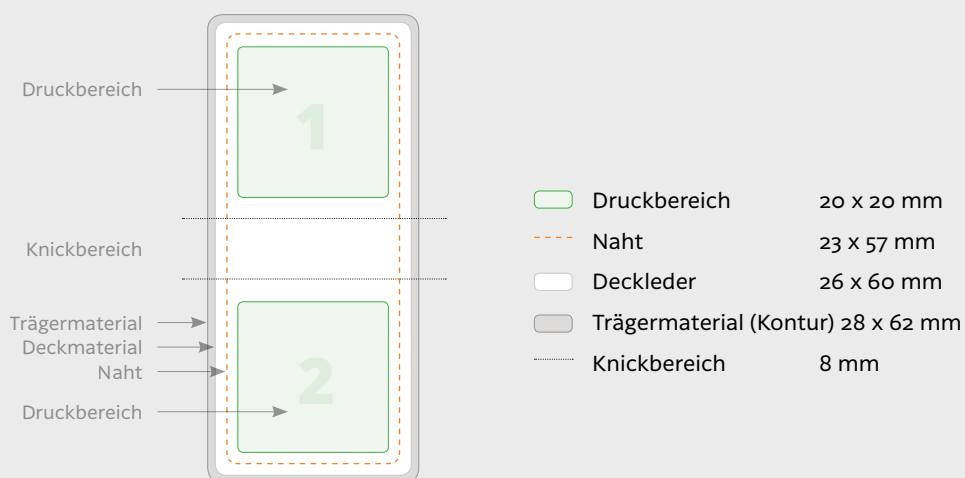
Druckbereich

1

Knickbereich

Trägermaterial
Deckmaterial
Naht

2

Druckbereich

| | | |
|---|---|---|
| | Druckbereich | 20 x 20 mm |
| | Naht | 23 x 57 mm |
| | Deckleder | 26 x 60 mm |
| | Trägermaterial (Kontur) | 28 x 62 mm |
| | Knickbereich | 8 mm |